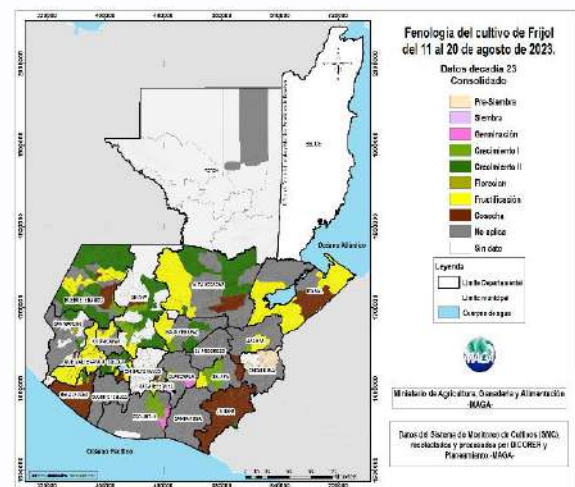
Fenología del cultivo de Frijol del 11 al 20 de agosto de 2023.

Datos decadia 23
Consolidado

Pre-Siembra
Siembra
Germinación
Crecimiento I
Crecimiento II
Floración
Fructificación
Cosecha
No aplica
Sin dato

Leyenda
Límite Departamental
Límite municipal
Cuerpos de agua

Océano Atlántico
Océano Pacífico

PETÉN
BELICE
IZABAL
ALTA VERAPAZ
BAJA VERAPAZ
EL PROGRESO
ZACAPA
CHIQUIMULA
QUICHÉ
HUEHUETENANGO
SAN MARCOS
QUETZALTENANGO
TOTONICAPÁN
SOLOLÁ
CHIMALTENANGO
SACATEPÉQUEZ
GUATEMALA
ESCUINTLA
SUCHITEPÉQUEZ
RETALHULEU
SANTA ROSA
JALAPA
JUTIAPA

MAGA

Ministerio de Agricultura, Ganadería y Alimentación -MAGA-

Datos del Sistema de Monitoreo de Cultivos (SMC) recolectados y procesados por DICORER y Planeamiento -MAGA-

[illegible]